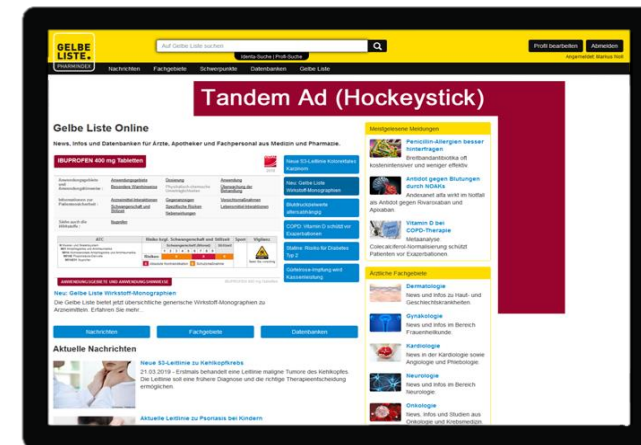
GELBE LISTE. PHARMINDEX

Auf Gelbe Liste suchen

Identa-Suche | Profi-Suche

Profil bearbeiten Abmelden

Angemeldet: Markus Roll

Nachrichten Fachgebiete Schwerpunkte Datenbanken Gelbe Liste

Tandem Ad (Hockeystick)

Gelbe Liste Online

News, Infos und Datenbanken für Ärzte, Apotheker und Fachpersonal aus Medizin und Pharmazie.

IBUPROFEN 400 mg Tabletten

Neu: S3-Leitlinie Kolorektales Karzinom

Neu: Gelbe Liste Wirkstoff-Monographien

Blutdrucksenkende Wirkstoffe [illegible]

COPD: Vitamin D schützt vor Exazerbationen

Statine: Risiko für Diabetes Typ 2

Gürtelrose-Impfung wird Kassenleistung

Neu: Gelbe Liste Wirkstoff-Monographien

Die Gelbe Liste bietet jetzt übersichtliche generische Wirkstoff-Monographien zu Arzneimitteln. Erfahren Sie mehr...

Nachrichten Fachgebiete Datenbanken

Aktuelle Nachrichten

Neue S3-Leitlinie zu Kehlkopfkrebs

21.03.2019 - Erstmals behandelt eine Leitlinie maligne Tumore des Kehlkopfes. Die Leitlinie soll eine frühere Diagnose und die richtige Therapieentscheidung ermöglichen.

Aktuelle Leitlinie zu Psoriasis bei Kindern

Meistgelesene Meldungen

Penicillin-Allergien besser hinterfragen
Breitbandantibiotika oft kostenintensiver und weniger effektiv

Antidot gegen Blutungen durch NOAKs
Andexanet alfa wirkt im Notfall als Antidot gegen Rivaroxaban und Apixaban

Vitamin D bei COPD-Therapie
Metaanalyse Colecalciferol-Normalisierung schützt Patienten vor Exazerbationen

Ärztliche Fachgebiete

Dermatologie
News und Infos zu Haut- und Geschlechtskrankheiten

Gynäkologie
News und Infos im Bereich Frauenheilkunde

Kardiologie
News in der Kardiologie sowie Angiologie und Phlebologie

Neurologie
News und Infos im Bereich Neurologie

Onkologie
News, Infos und Studien aus Onkologie und Krebsmedizin